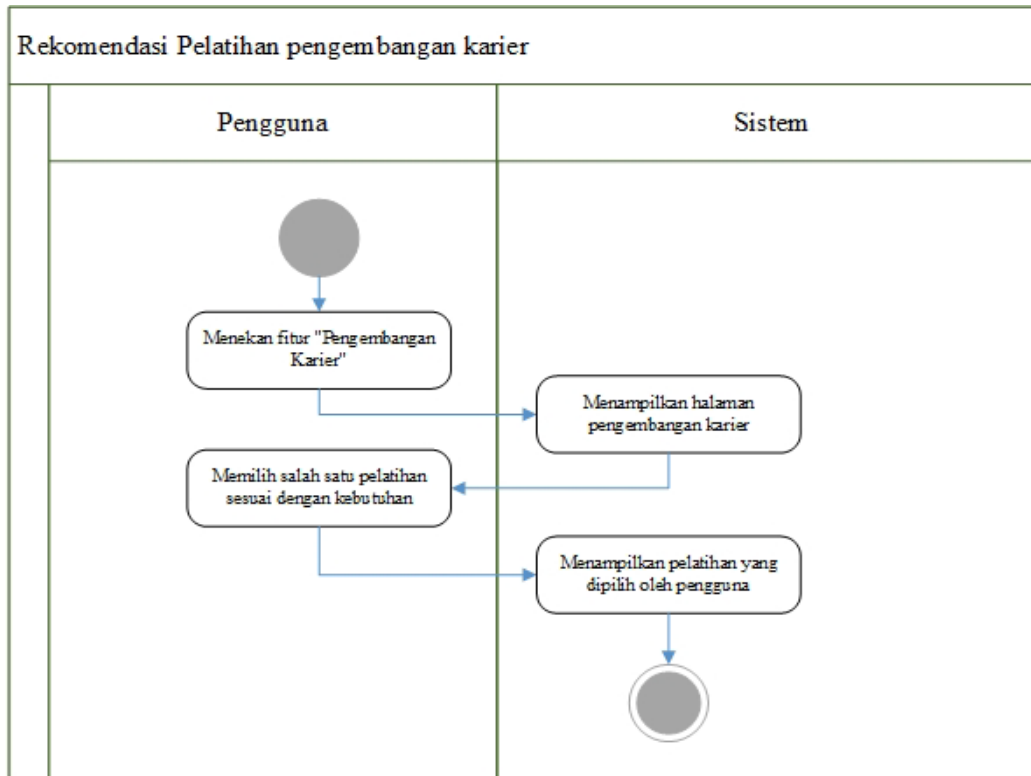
Rekomendasi Pelatihan pengembangan karier

Pengguna

Sistem

Menekan fitur "Pengembangan Karier"

Menampilkan halaman pengembangan karier

Memilih salah satu pelatihan sesuai dengan kebutuhan

Menampilkan pelatihan yang dipilih oleh pengguna